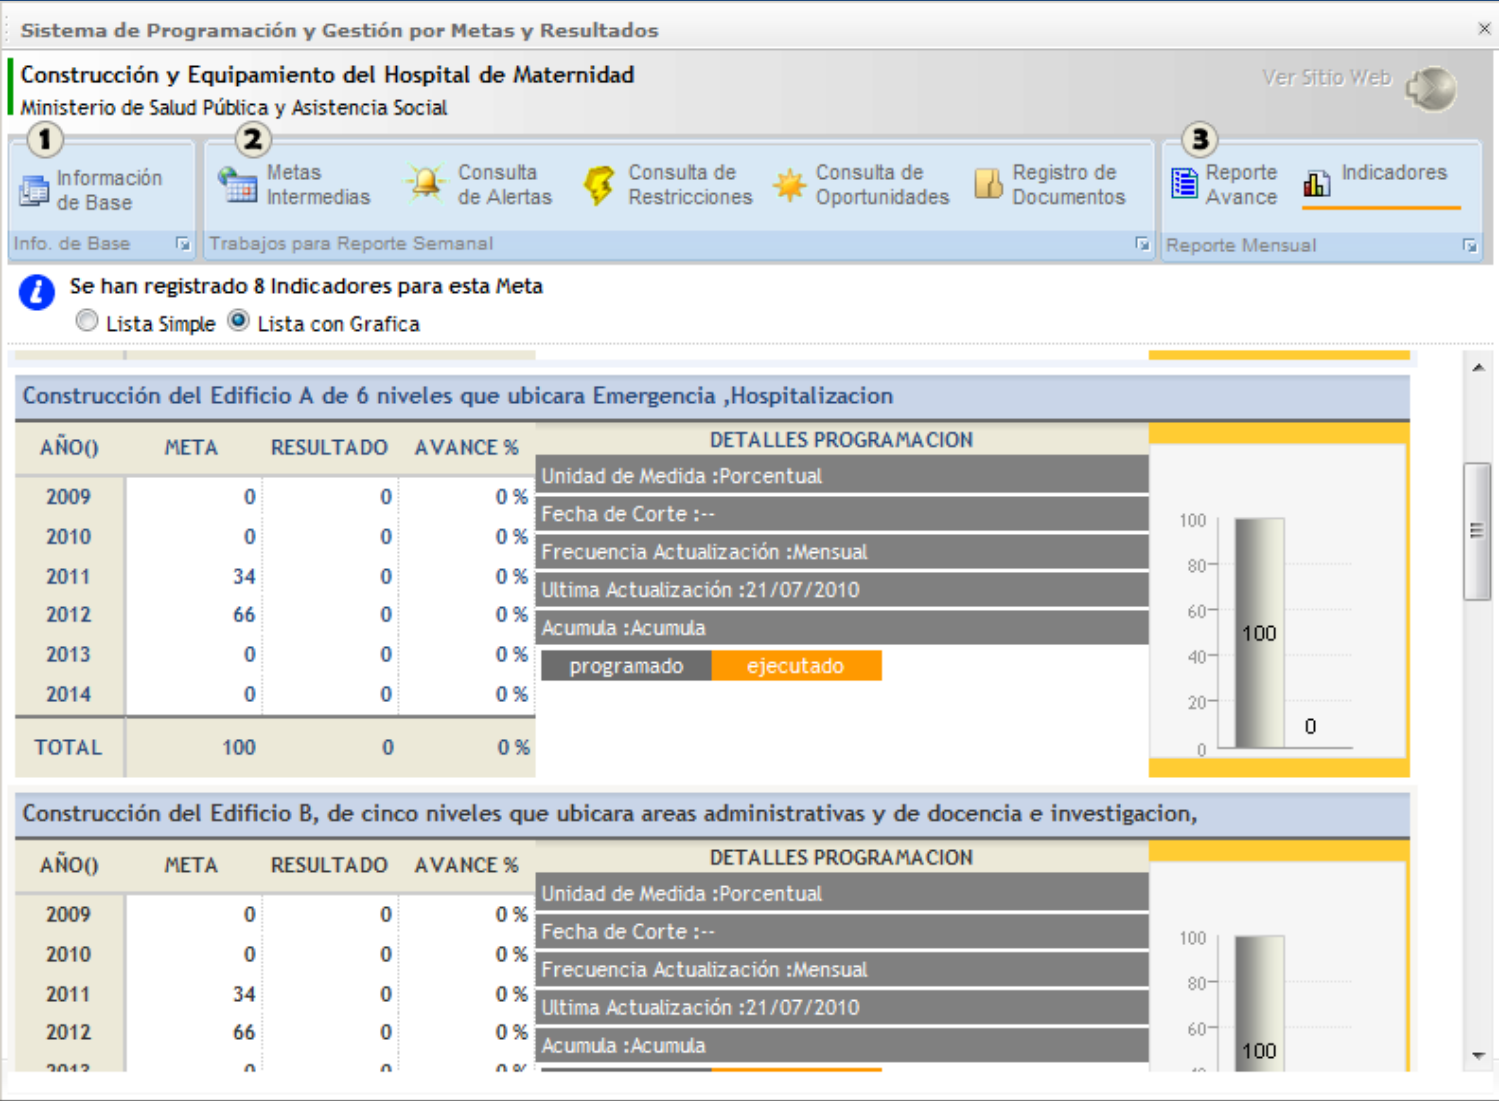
Sistema de Programación y Gestión por Metas y Resultados ×

Construcción y Equipamiento del Hospital de Maternidad
Ministerio de Salud Pública y Asistencia Social

Ver Sitio Web

1 Información de Base
Info. de Base

2 Metas Intermedias
Consulta de Alertas
Consulta de Restricciones
Consulta de Oportunidades
Registro de Documentos
Trabajos para Reporte Semanal

3 Reporte Avance
Indicadores
Reporte Mensual

Se han registrado 8 Indicadores para esta Meta
Lista Simple Lista con Grafica

Construcción del Edificio A de 6 niveles que ubicara Emergencia ,Hospitalizacion

| AÑO() | META | RESULTADO | AVANCE % |
|---|---|---|---|
| 2009 | 0 | 0 | 0 % |
| 2010 | 0 | 0 | 0 % |
| 2011 | 34 | 0 | 0 % |
| 2012 | 66 | 0 | 0 % |
| 2013 | 0 | 0 | 0 % |
| 2014 | 0 | 0 | 0 % |
| TOTAL | 100 | 0 | 0 % |

DETALLES PROGRAMACION
Unidad de Medida :Porcentual
Fecha de Corte :--
Frecuencia Actualización :Mensual
Ultima Actualización :21/07/2010
Acumula :Acumula
programado ejecutado

100
80
60
40
20
0
100
0

Construcción del Edificio B, de cinco niveles que ubicara areas administrativas y de docencia e investigacion,

| AÑO() | META | RESULTADO | AVANCE % |
|---|---|---|---|
| 2009 | 0 | 0 | 0 % |
| 2010 | 0 | 0 | 0 % |
| 2011 | 34 | 0 | 0 % |
| 2012 | 66 | 0 | 0 % |
| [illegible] | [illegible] | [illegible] | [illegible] |

DETALLES PROGRAMACION
Unidad de Medida :Porcentual
Fecha de Corte :--
Frecuencia Actualización :Mensual
Ultima Actualización :21/07/2010
Acumula :Acumula

100
80
60
100